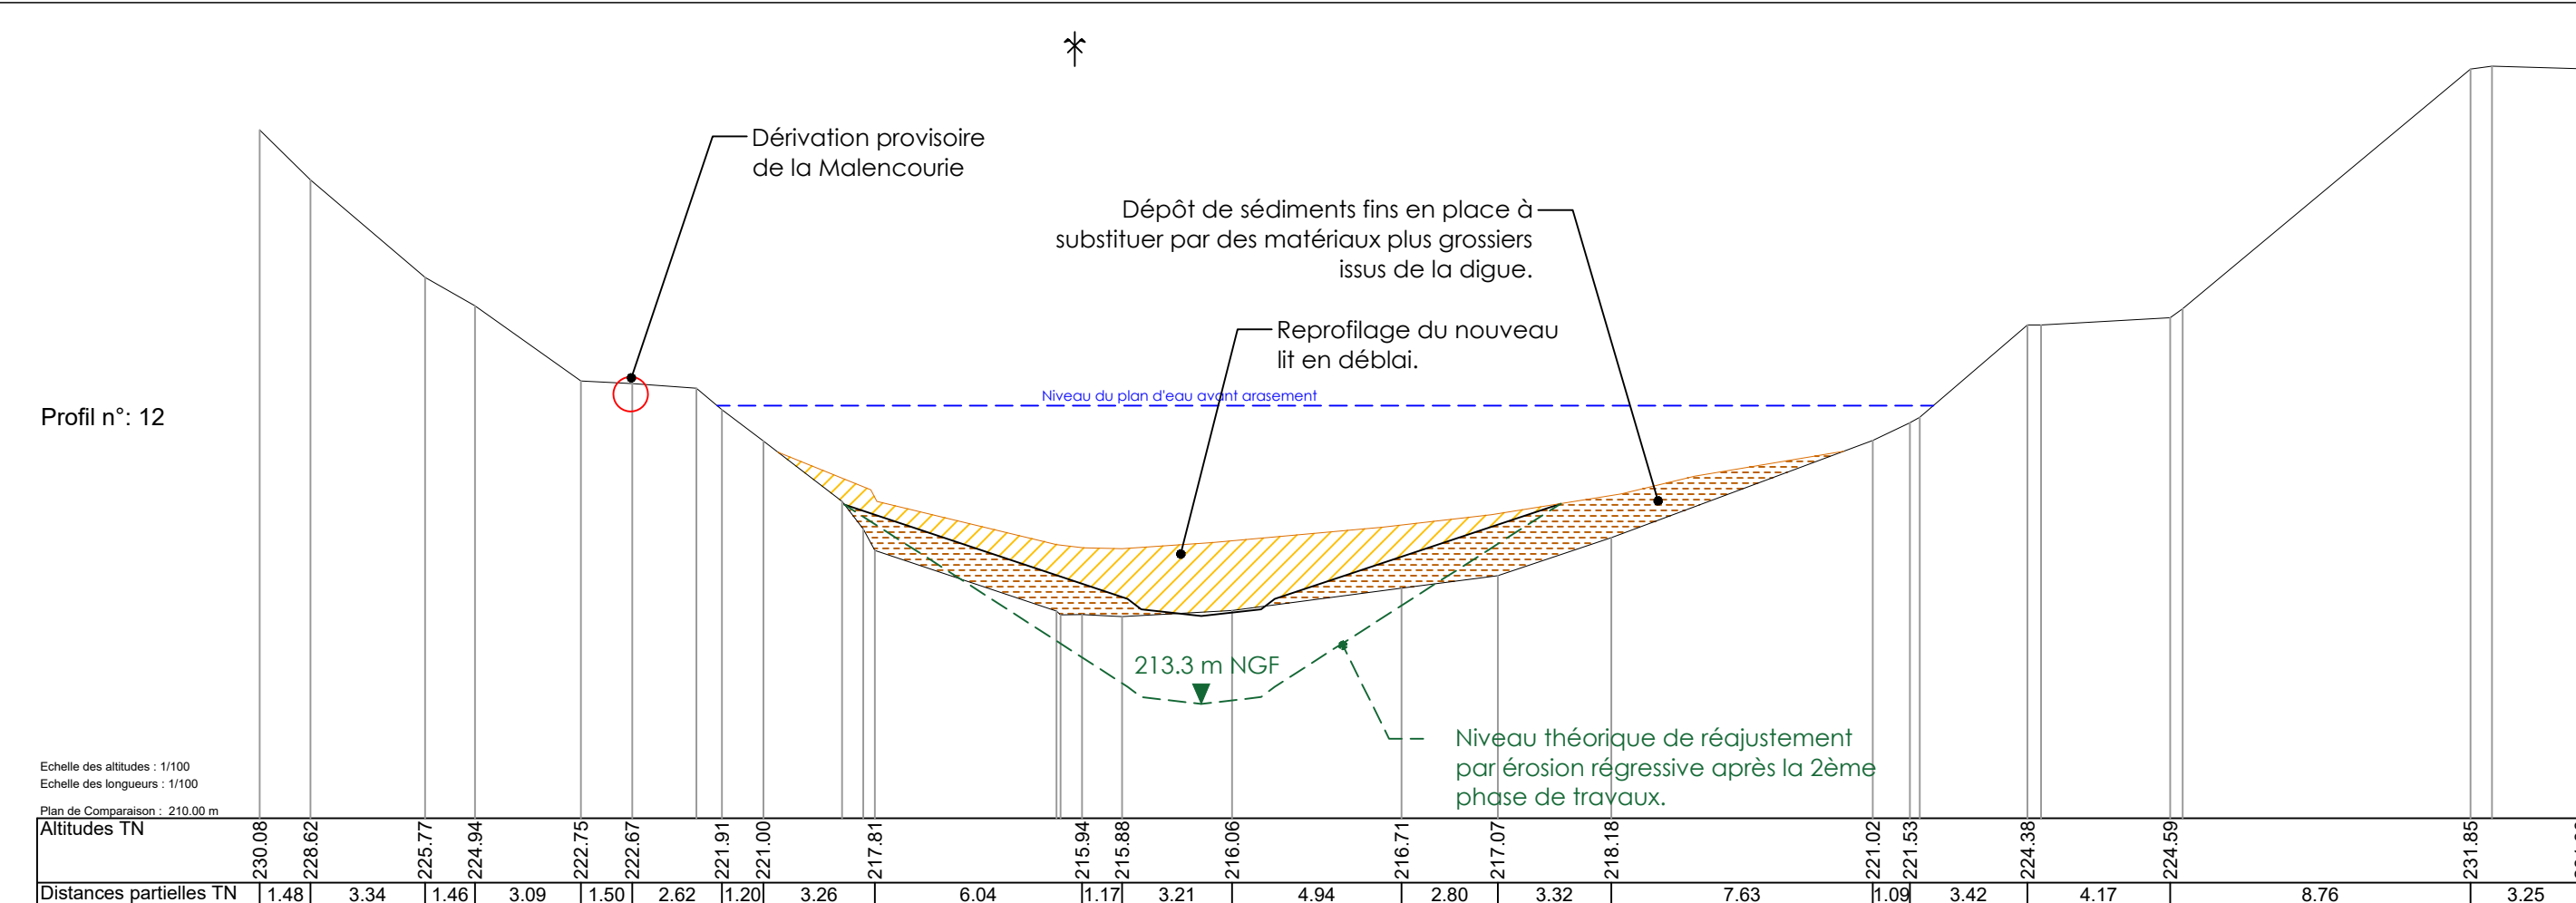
Dérivation provisoire de la Malencourie

Dépôt de sédiments fins en place à substituer par des matériaux plus grossiers issus de la digue.

Reprofilage du nouveau lit en déblai.

Niveau du plan d'eau avant arasement

Profil n°: 12

213.3 m NGF

Niveau théorique de réajustement par érosion régressive après la 2ème phase de travaux.

Echelle des altitudes : 1/100
Echelle des longueurs : 1/100

Plan de Comparaison : 210.00 m

Altitudes TN 230.08 228.62 225.77 224.94 222.75 222.67 221.91 221.00 217.81 215.94 215.88 216.06 216.71 217.07 218.18 221.02 221.53 224.38 224.59 231.85 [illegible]

Distances partielles TN 1.48 3.34 1.46 3.09 1.50 2.62 1.20 3.26 6.04 1.17 3.21 4.94 2.80 3.32 7.63 1.09 3.42 4.17 8.76 3.25